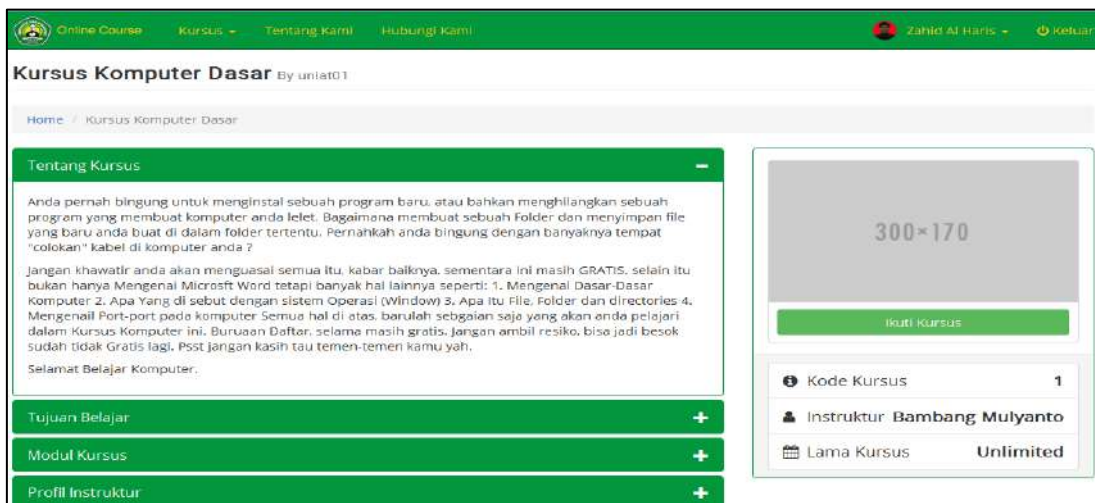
Online Course Kursus Tentang Kami Hubungi Kami Zahid Al Haris Keluar

Kursus Komputer Dasar By uniat01

Home / Kursus Komputer Dasar

Tentang Kursus −

Anda pernah bingung untuk menginstal sebuah program baru, atau bahkan menghilangkan sebuah program yang membuat komputer anda lelet. Bagaimana membuat sebuah Folder dan menyimpan file yang baru anda buat di dalam folder tertentu. Pernahkah anda bingung dengan banyaknya tempat "colokan" kabel di komputer anda ?

Jangan khawatir anda akan menguasai semua itu, kabar baiknya, sementara ini masih GRATIS. selain itu bukan hanya Mengenai Microsft Word tetapi banyak hal lainnya seperti: 1. Mengenal Dasar-Dasar Komputer 2. Apa Yang di sebut dengan sistem Operasi (Window) 3. Apa itu File, Folder dan directories 4. Mengenail Port-port pada komputer Semua hal di atas, barulah sebgaian saja yang akan anda pelajari dalam Kursus Komputer ini. Buruaan Daftar, selama masih gratis. Jangan ambil resiko, bisa jadi besok sudah tidak Gratis lagi. Psst jangan kasih tau temen-temen kamu yah.

Selamat Belajar Komputer.

Tujuan Belajar +

Modul Kursus +

Profil Instruktur +

300×170

Ikuti Kursus

Kode Kursus 1

Instruktur Bambang Mulyanto

Lama Kursus Unlimited